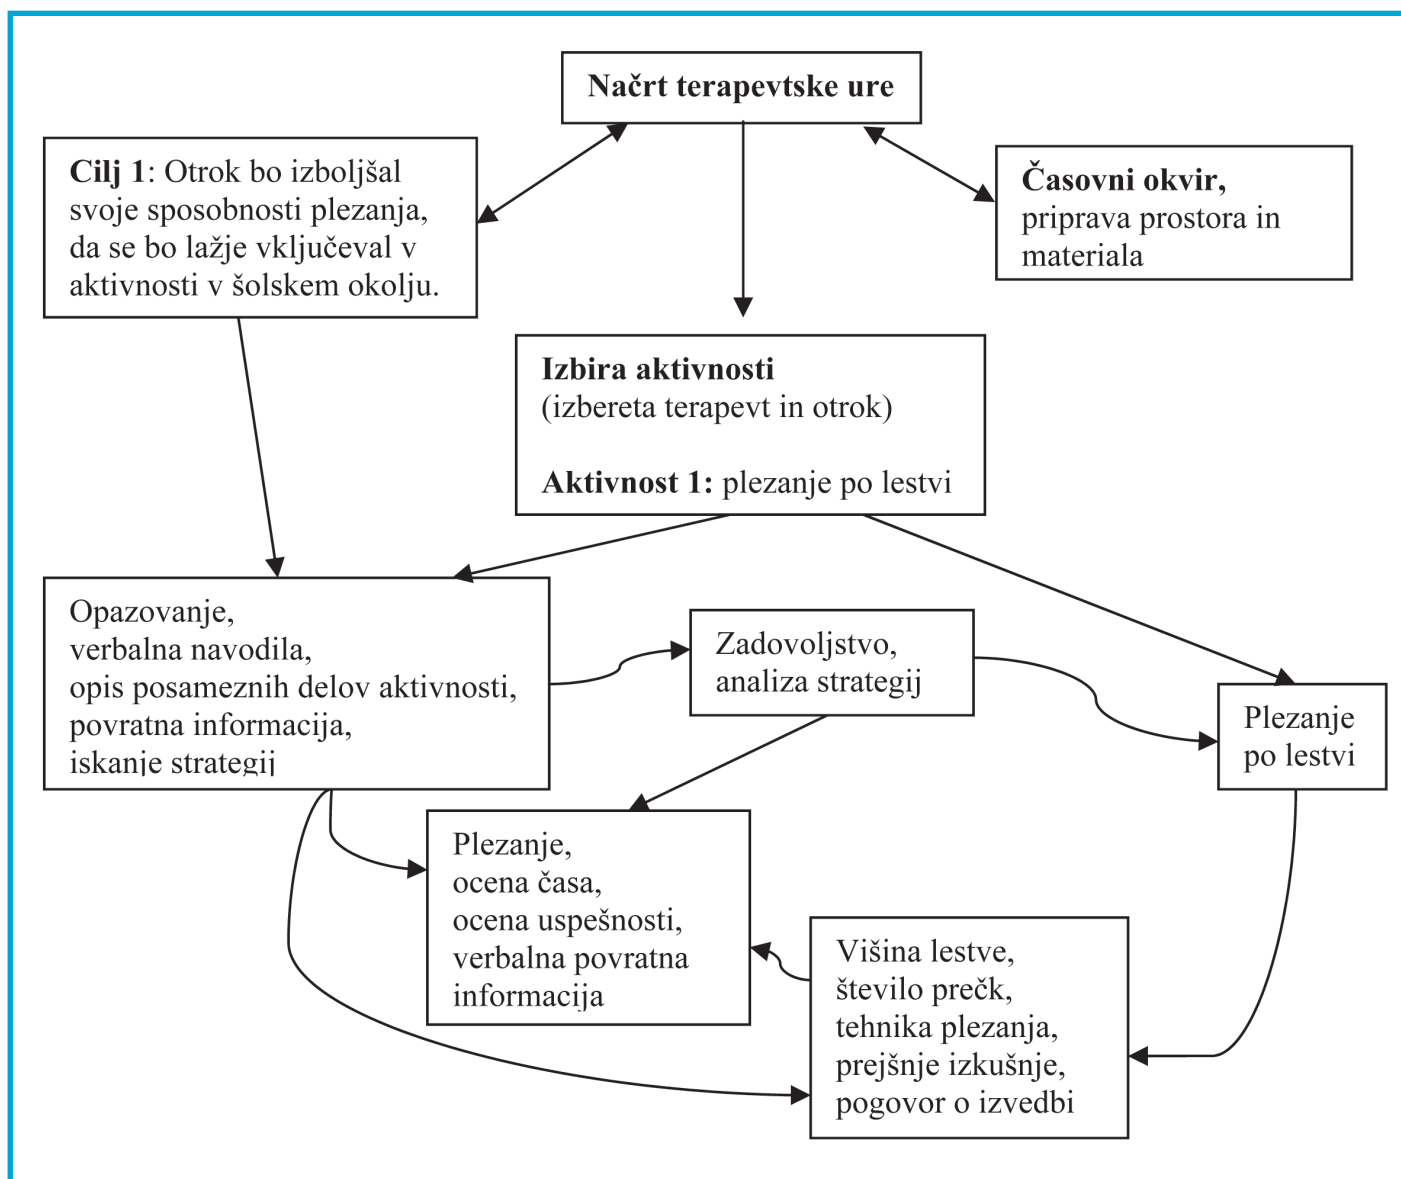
**Načrt terapevtske ure**

**Cilj 1**: Otrok bo izboljšal svoje sposobnosti plezanja, da se bo lažje vključeval v aktivnosti v šolskem okolju.

**Časovni okvir,** priprava prostora in materiala

**Izbira aktivnosti** (izbereta terapevt in otrok)

**Aktivnost 1:** plezanje po lestvi

Opazovanje, verbalna navodila, opis posameznih delov aktivnosti, povratna informacija, iskanje strategij

Zadovoljstvo, analiza strategij

Plezanje po lestvi

Plezanje, ocena časa, ocena uspešnosti, verbalna povratna informacija

Višina lestve, število prečk, tehnika plezanja, prejšnje izkušnje, pogovor o izvedbi